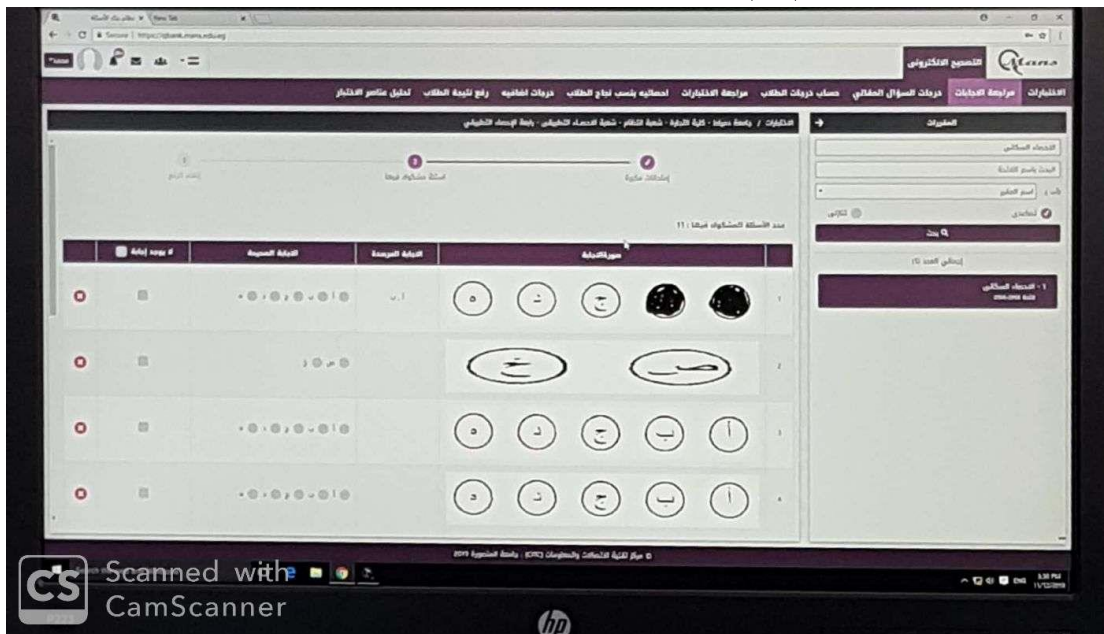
New Tab

Secure | https://qbank.mans.edu.eg

Mans التصحيح الالكتروني

الاختبارات مراجعة الاجابات درجات السؤال المقالي حساب درجات الطلاب مراجعة الاختبارات احصائيه بنسب نجاح الطلاب درجات اضافيه رفع نتيجة الطلاب تحليل عناصر الاختبار

المقررات

الاختبارات / جامعة دمياط - كلية التربية - شعبة النظام - شعبة الاحصاء التطبيقي - رابعة الاحصاء التطبيقي

إجابات مكررة

أسئلة مشكوك فيها

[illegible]

عدد الأسئلة المشكوك فيها : ١١

| | صورة الإجابة | الإجابة المترجمة | الإجابة الصحيحة | لا يوجد إجابة | |
|---|---|---|---|---|---|
| ١ | ● ● ج د ه | أ ، ب | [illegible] | | |
| ٢ | ص خ | | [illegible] | | |
| ٣ | أ ب ج د ه | | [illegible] | | |
| ٤ | أ ب ج د ه | | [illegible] | | |

الاحصاء السكاني

البحث باسم القائمة

اسم المقرر

تلقائي

بحث

إجمالي العدد (١)

١ - الاحصاء السكاني

© مركز تقنية الاتصالات والمعلومات (CTC) - جامعة المنصورة 2019

Scanned with CamScanner